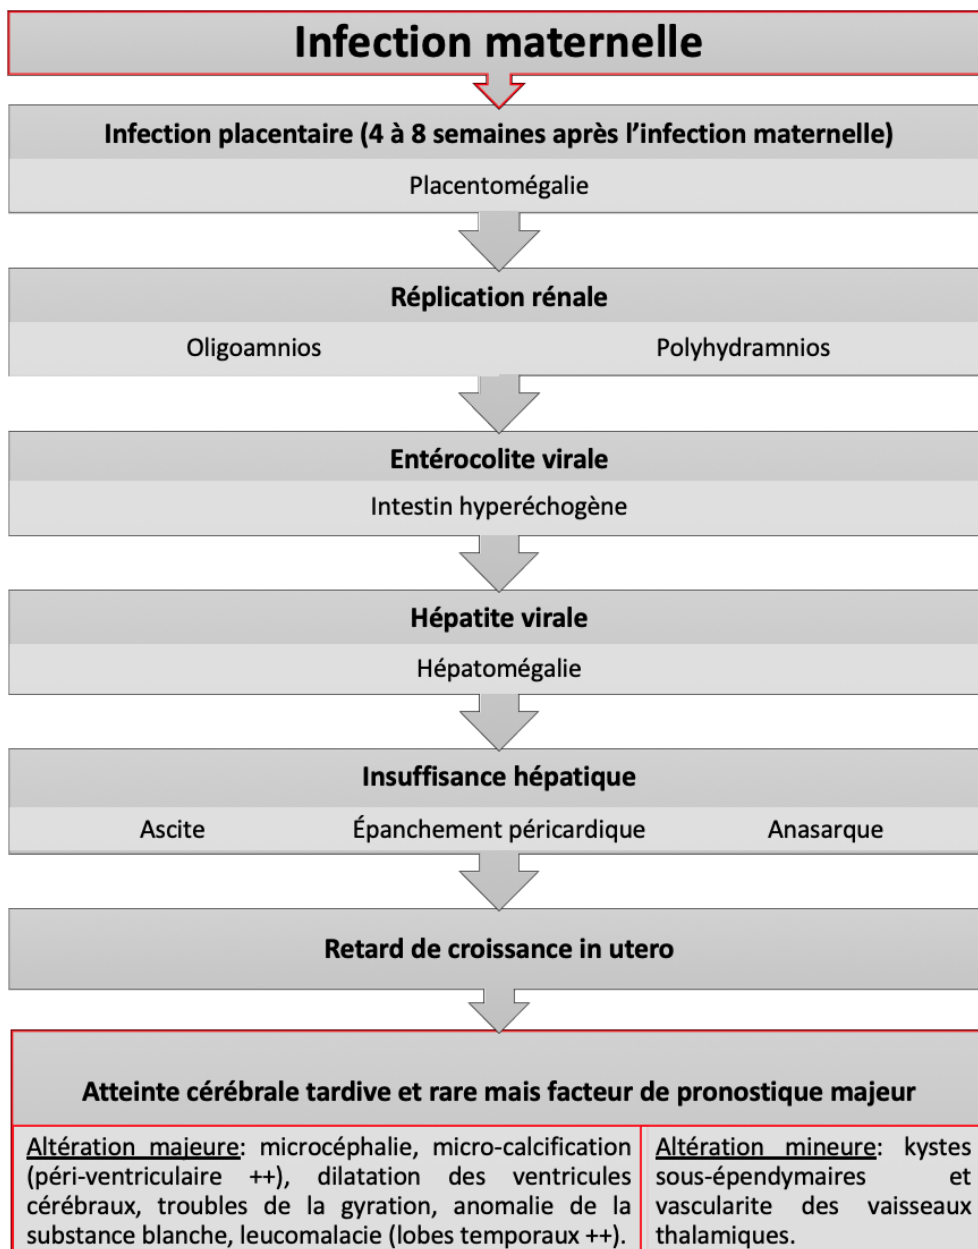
Infection maternelle

Infection placentaire (4 à 8 semaines après l'infection maternelle)

Placentomégalie

Réplication rénale

Oligoamnios

Polyhydramnios

Entérocolite virale

Intestin hyperéchogène

Hépatite virale

Hépatomégalie

Insuffisance hépatique

Ascite

Épanchement péricardique

Anasarque

Retard de croissance in utero

Atteinte cérébrale tardive et rare mais facteur de pronostique majeur

Altération majeure: microcéphalie, micro-calcification (péri-ventriculaire ++), dilatation des ventricules cérébraux, troubles de la gyration, anomalie de la substance blanche, leucomalacie (lobes temporaux ++).

Altération mineure: kystes sous-épendymaires et vascularite des vaisseaux thalamiques.